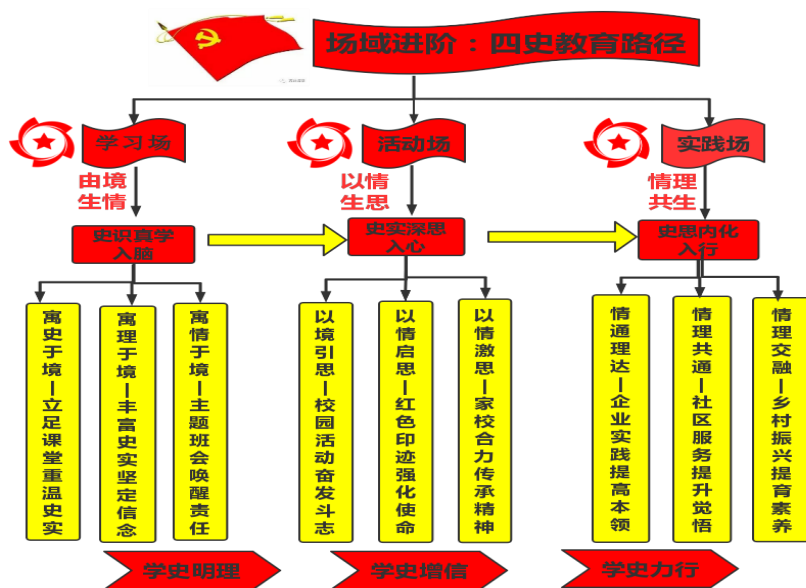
场域进阶：四史教育路径

学习场
由境生情
史识真学入脑

寓史于境—立足课堂重温史实

寓理于境—丰富史实坚定信念

寓情于境—主题班会唤醒责任

学史明理

活动场
以情生思
史实深思入心

以境引思—校园活动奋发斗志

以情启思—红色印迹强化使命

以情激思—家校合力传承精神

学史增信

实践场
情理共生
史思内化入行

情通理达—企业实践提高本领

情理共通—社区服务提升觉悟

情理交融—乡村振兴提育素养

学史力行